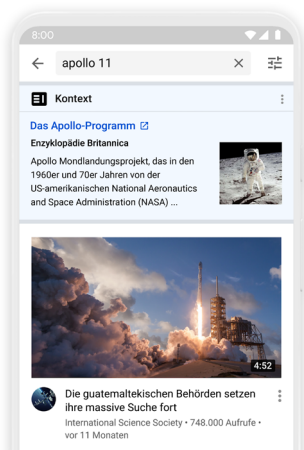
8:00

apollo 11

Kontext

Das Apollo-Programm

Enzyklopädie Britannica

Apollo Mondlandungsprojekt, das in den 1960er und 70er Jahren von der US-amerikanischen National Aeronautics and Space Administration (NASA) ...

4:52

Die guatemaltekischen Behörden setzen ihre massive Suche fort

International Science Society • 748.000 Aufrufe • vor 11 Monaten